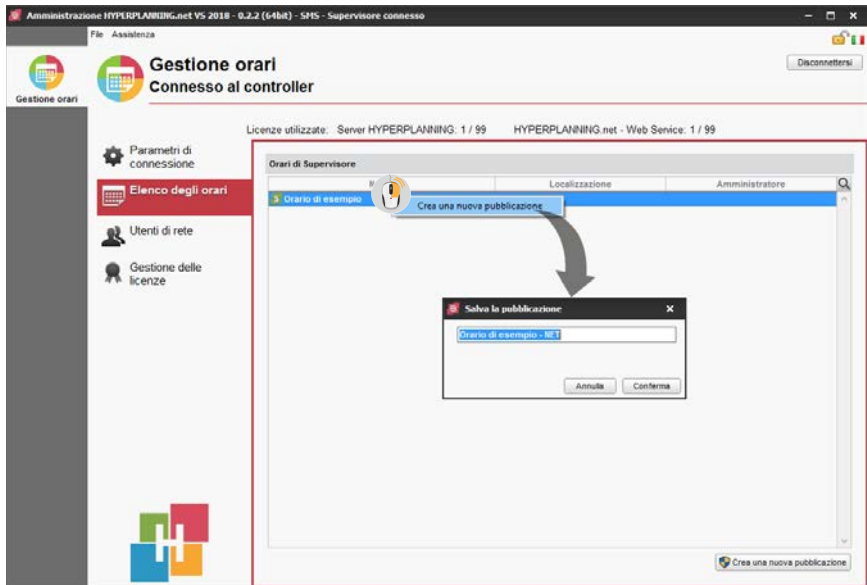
Amministrazione HYPERPLANNING.net VS 2018 - 0.2.2 (64bit) - SMS - Supervisore connesso

File Assistenza

Gestione orari

Gestione orari
Connesso al controller

Disconnettersi

Licenze utilizzate: Server HYPERPLANNING: 1 / 99 HYPERPLANNING.net - Web Service: 1 / 99

Parametri di connessione

Elenco degli orari

Utenti di rete

Gestione delle licenze

Orari di Supervisore

| N | Localizzazione | Amministratore |
|---|---|---|
| Orario di esempio | | |

Crea una nuova pubblicazione

Salva la pubblicazione

Orario di esempio - NET

Annulla Conferma

Crea una nuova pubblicazione